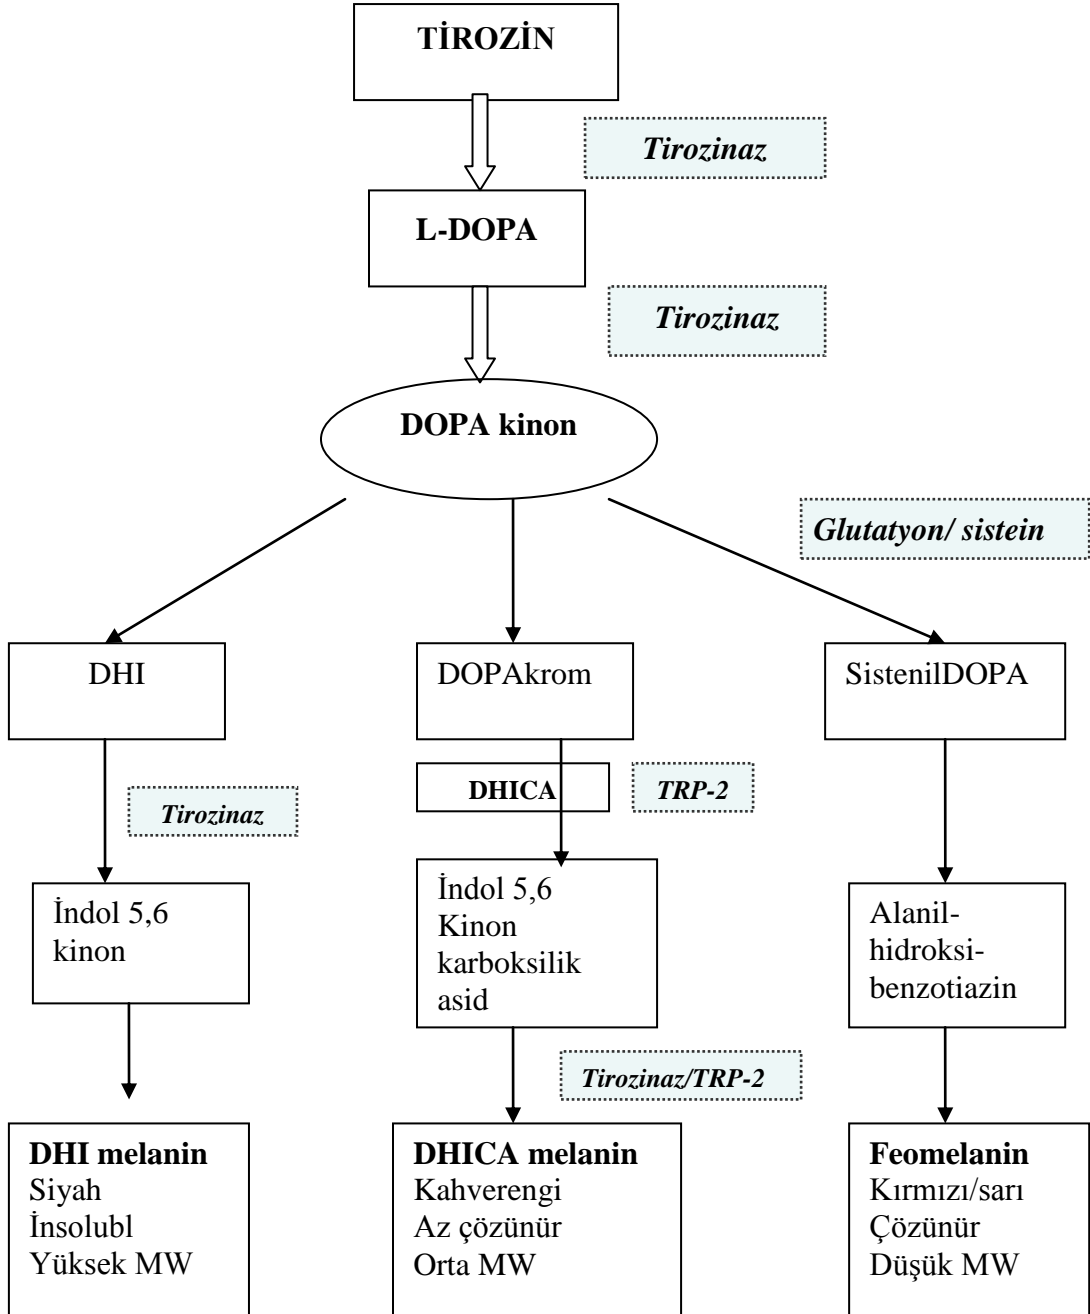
TİROZİN

Tirozinaz

L-DOPA

Tirozinaz

DOPA kinon

Glutatyon/ sistein

DHI

DOPAkrom

SistenilDOPA

DHICA

TRP-2

Tirozinaz

İndol 5,6 kinon

İndol 5,6 Kinon karboksilik asid

Alanil-hidroksi-benzotiazin

Tirozinaz/TRP-2

DHI melanin
Siyah
İnsolubl
Yüksek MW

DHICA melanin
Kahverengi
Az çözünür
Orta MW

Feomelanin
Kırmızı/sarı
Çözünür
Düşük MW